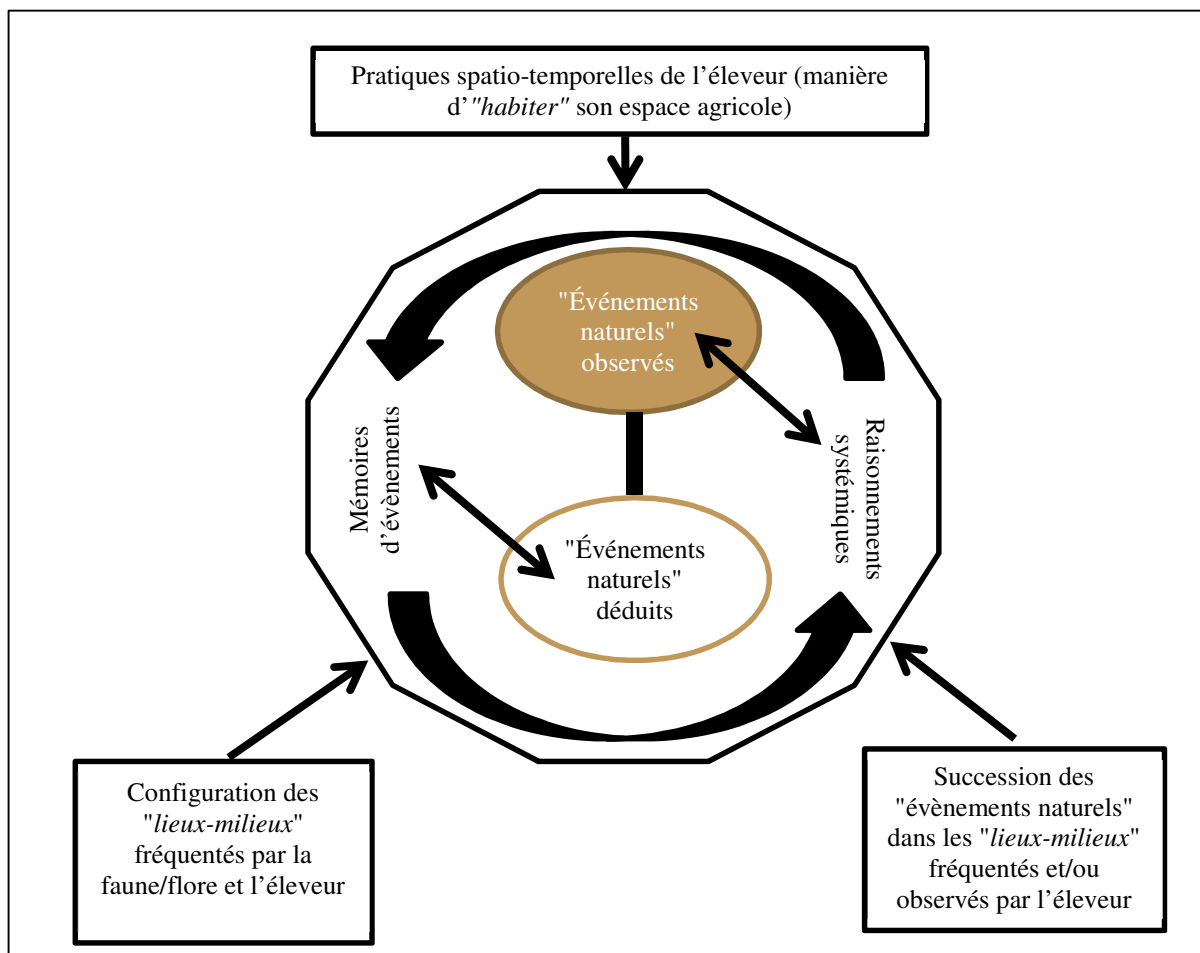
Pratiques spatio-temporelles de l'éleveur (manière d'"habiter" son espace agricole)

"Événements naturels" observés

Mémoires d'évènements

Raisonnements systémiques

"Événements naturels" déduits

Configuration des "lieux-milieux" fréquentés par la faune/flore et l'éleveur

Succession des "évènements naturels" dans les "lieux-milieux" fréquentés et/ou observés par l'éleveur